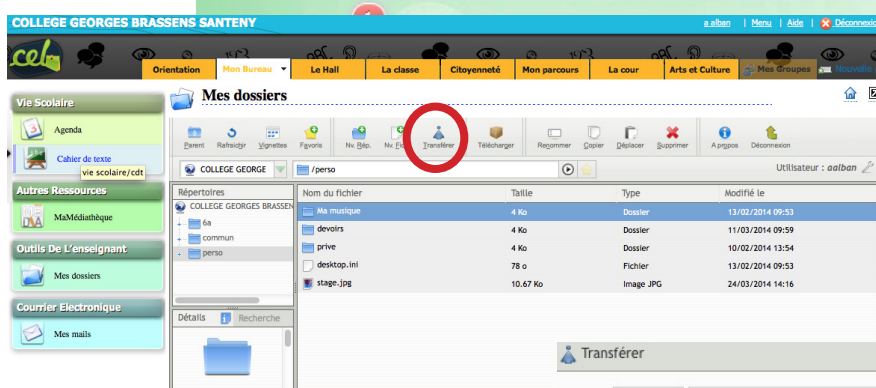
COLLEGE GEORGES BRASSENS SANTENY

a alban | Menu | Aide | Déconnexion

cel

Orientation | Mon Bureau | Le Hall | La classe | Citoyenneté | Mon parcours | La cour | Arts et Culture | Mes Groupes | Nouvelle

Vie Scolaire

Agenda

Cahier de texte

vie scolaire/cdt

Autres Ressources

MaMédiathèque

Outils De L'enseignant

Mes dossiers

Courrier Electronique

Mes mails

Mes dossiers

Parent | Rafraichir | Vignettes | Favoris | Nv. Rép. | Nv. Fic | Transférer | Télécharger | Renommer | Copier | Déplacer | Supprimer | A propos | Déconnexion

COLLEGE GEORGE

/perso

Utilisateur : aalban

Répertoires

COLLEGE GEORGES BRASSEN

6a

commun

perso

| Nom du fichier | Taille | Type | Modifié le |
|---|---|---|---|
| Ma musique | 4 Ko | Dossier | 13/02/2014 09:53 |
| devoirs | 4 Ko | Dossier | 11/03/2014 09:59 |
| prive | 4 Ko | Dossier | 10/02/2014 13:54 |
| desktop.ini | 78 o | Fichier | 13/02/2014 09:53 |
| stage.jpg | 10.67 Ko | Image JPG | 24/03/2014 14:16 |

Détails | Recherche

Transférer